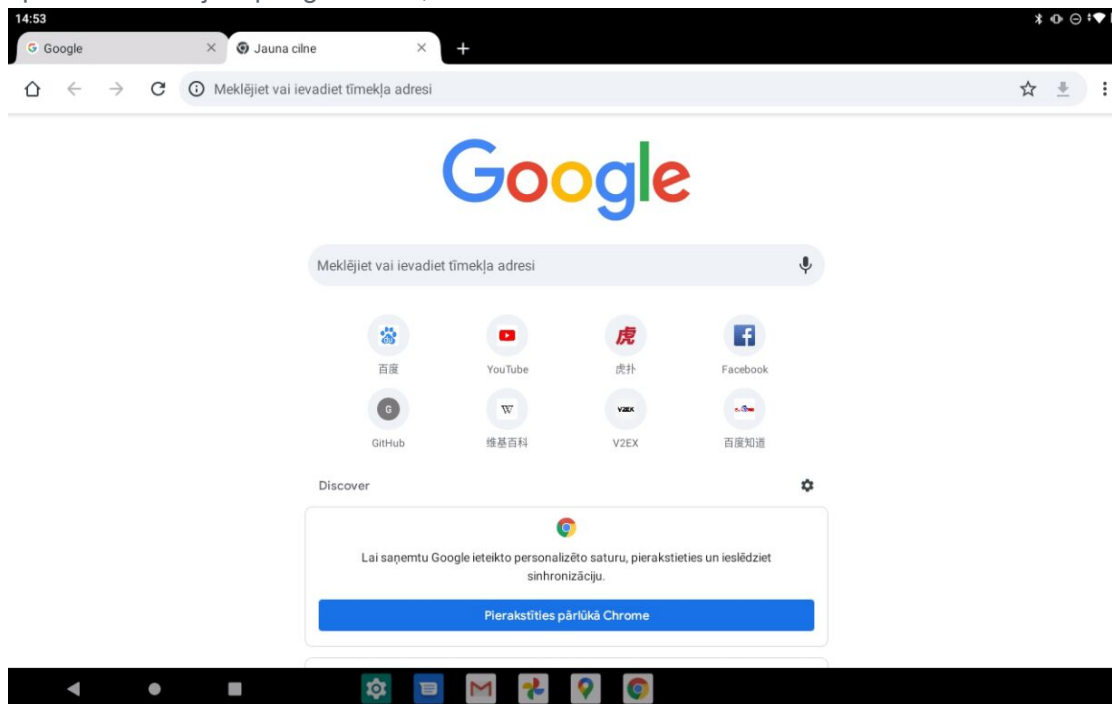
14:53

Google

Jauna cilne

Meklējiet vai ievadiet tīmekļa adresi

Google

Meklējiet vai ievadiet tīmekļa adresi

百度

YouTube

虎扑

Facebook

GitHub

维基百科

V2EX

百度知道

Discover

Lai saņemtu Google ieteikto personalizēto saturu, pierakstieties un ieslēdziet sinhronizāciju.

Pierakstīties pārlūkā Chrome